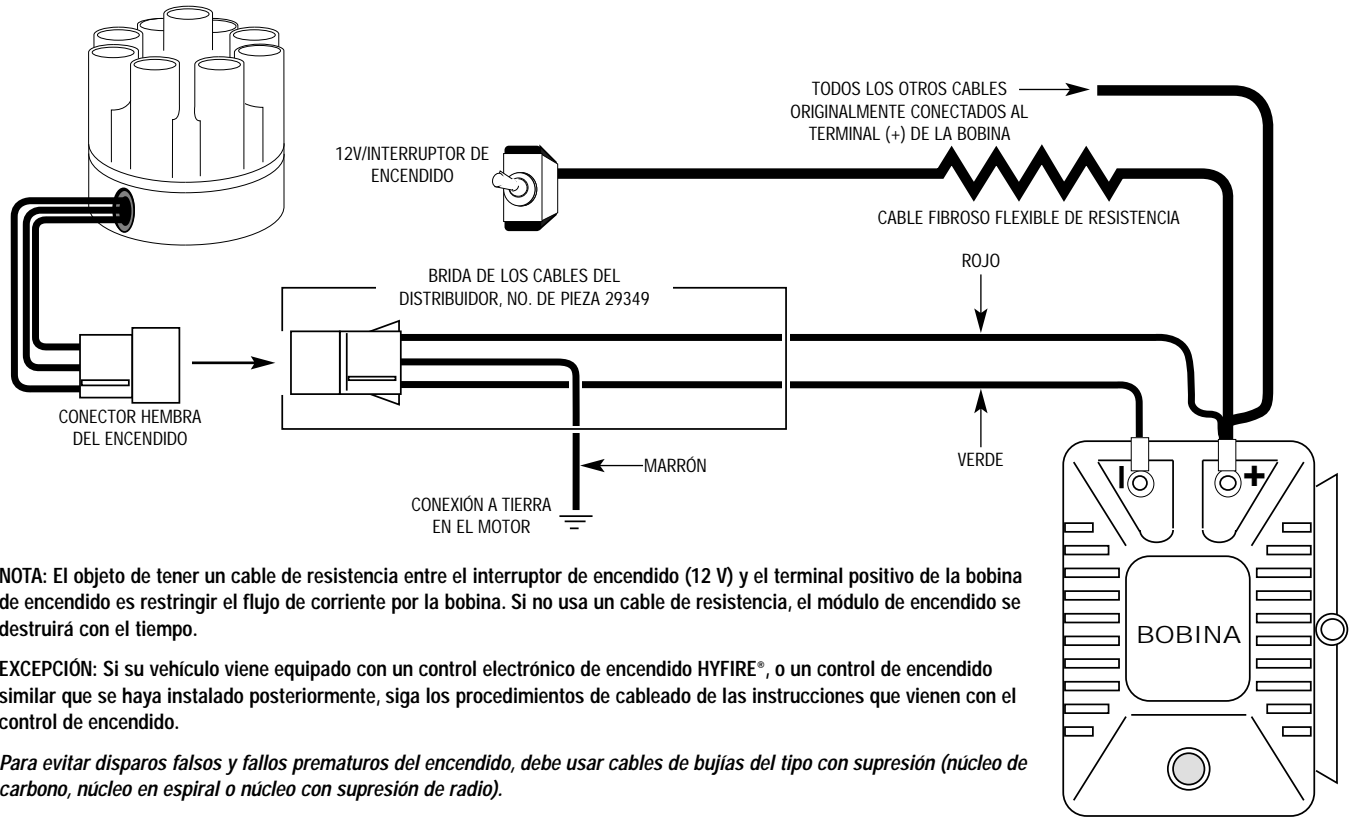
TODOS LOS OTROS CABLES ORIGINALMENTE CONECTADOS AL TERMINAL (+) DE LA BOBINA

12V/INTERRUPTOR DE ENCENDIDO

CABLE FIBROSO FLEXIBLE DE RESISTENCIA

BRIDA DE LOS CABLES DEL DISTRIBUIDOR, NO. DE PIEZA 29349

ROJO

CONECTOR HEMBRA DEL ENCENDIDO

MARRÓN

VERDE

CONEXIÓN A TIERRA EN EL MOTOR

I

+

BOBINA

NOTA: El objeto de tener un cable de resistencia entre el interruptor de encendido (12 V) y el terminal positivo de la bobina de encendido es restringir el flujo de corriente por la bobina. Si no usa un cable de resistencia, el módulo de encendido se destruirá con el tiempo.

EXCEPCIÓN: Si su vehículo viene equipado con un control electrónico de encendido HYFIRE®, o un control de encendido similar que se haya instalado posteriormente, siga los procedimientos de cableado de las instrucciones que vienen con el control de encendido.

Para evitar disparos falsos y fallos prematuros del encendido, debe usar cables de bujías del tipo con supresión (núcleo de carbono, núcleo en espiral o núcleo con supresión de radio).